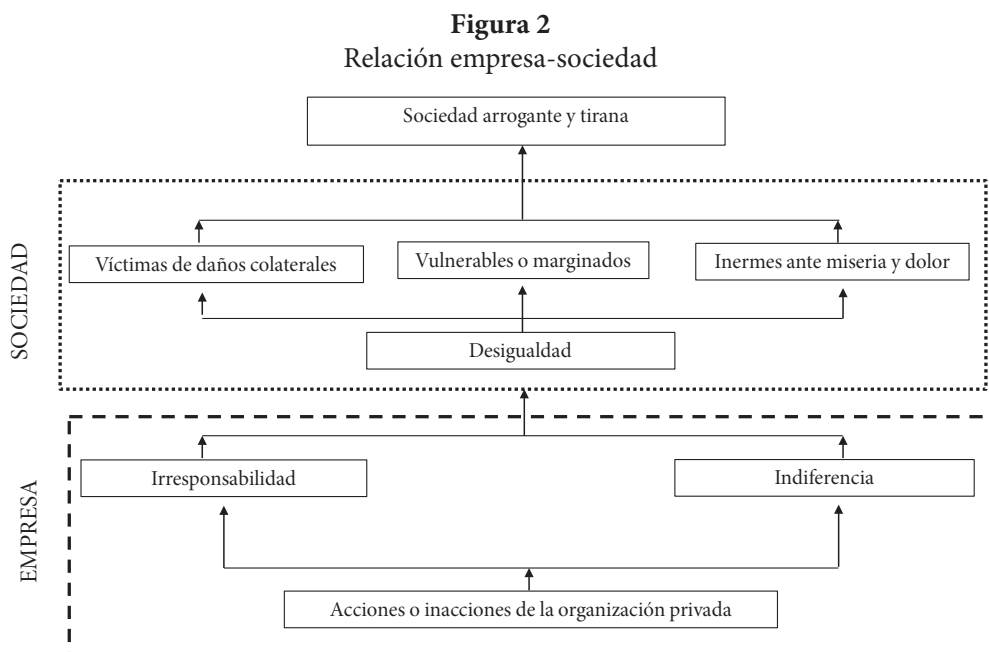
**Figura 2**
Relación empresa-sociedad

Sociedad arrogante y tirana

SOCIEDAD

Víctimas de daños colaterales

Vulnerables o marginados

Inermes ante miseria y dolor

Desigualdad

EMPRESA

Irresponsabilidad

Indiferencia

Acciones o inacciones de la organización privada